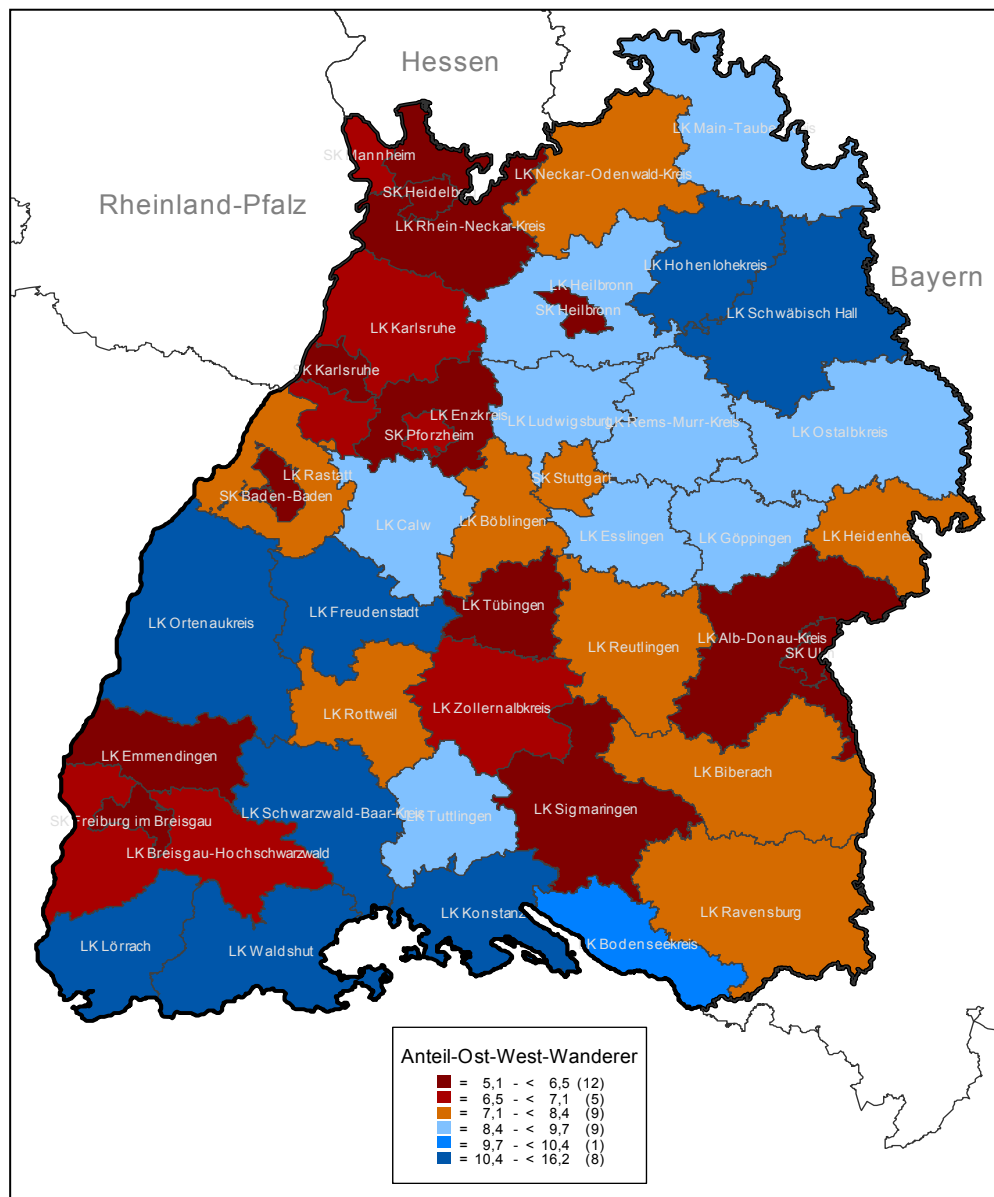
Hessen

Rheinland-Pfalz

Bayern

SK Mannheim
SK Heidelb
LK Rhein-Neckar-Kreis
LK Neckar-Odenwald-Kreis
LK Main-Taub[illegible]
LK Heilbronn
SK Heilbronn
LK Hohenlohekreis
LK Schwäbisch Hall
LK Karlsruhe
SK Karlsruhe
LK Enzkreis
SK Pforzheim
LK Ludwigsburg
LK Rems-Murr-Kreis
LK Ostalbkreis
LK Rastatt
SK Baden-Baden
SK Stuttgart
LK Calw
LK Böblingen
LK Esslingen
LK Göppingen
LK Heidenhe
LK Ortenaukreis
LK Freudenstadt
LK Tübingen
LK Reutlingen
LK Alb-Donau-Kreis
SK Ul
LK Rottweil
LK Zollernalbkreis
LK Emmendingen
LK Biberach
SK Freiburg im Breisgau
LK Schwarzwald-Baar-Kreis
LK Tuttlingen
LK Sigmaringen
LK Breisgau-Hochschwarzwald
LK Konstanz
LK Ravensburg
LK Lörrach
LK Waldshut
LK Bodenseekreis

Anteil-Ost-West-Wanderer
= 5,1 - < 6,5 (12)
= 6,5 - < 7,1 (5)
= 7,1 - < 8,4 (9)
= 8,4 - < 9,7 (9)
= 9,7 - < 10,4 (1)
= 10,4 - < 16,2 (8)